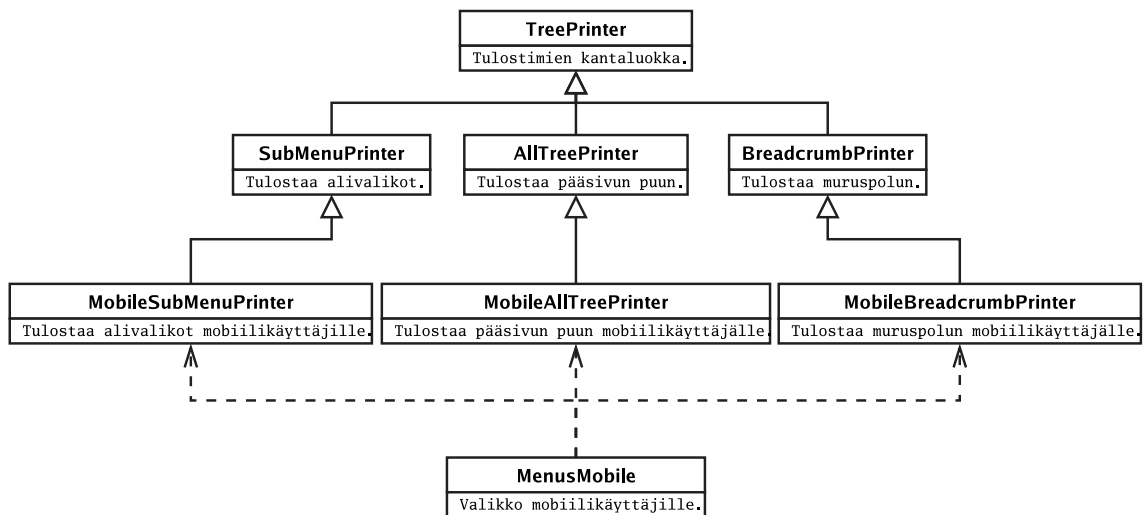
TreePrinter
Tulostimien kantaluokka.

SubMenuPrinter
Tulostaa alivalikot.

AllTreePrinter
Tulostaa pääsivun puun.

BreadcrumbPrinter
Tulostaa muruspolun.

MobileSubMenuPrinter
Tulostaa alivalikot mobiilikäyttäjille.

MobileAllTreePrinter
Tulostaa pääsivun puun mobiilikäyttäjälle.

MobileBreadcrumbPrinter
Tulostaa muruspolun mobiilikäyttäjälle.

MenusMobile
Valikko mobiilikäyttäjille.